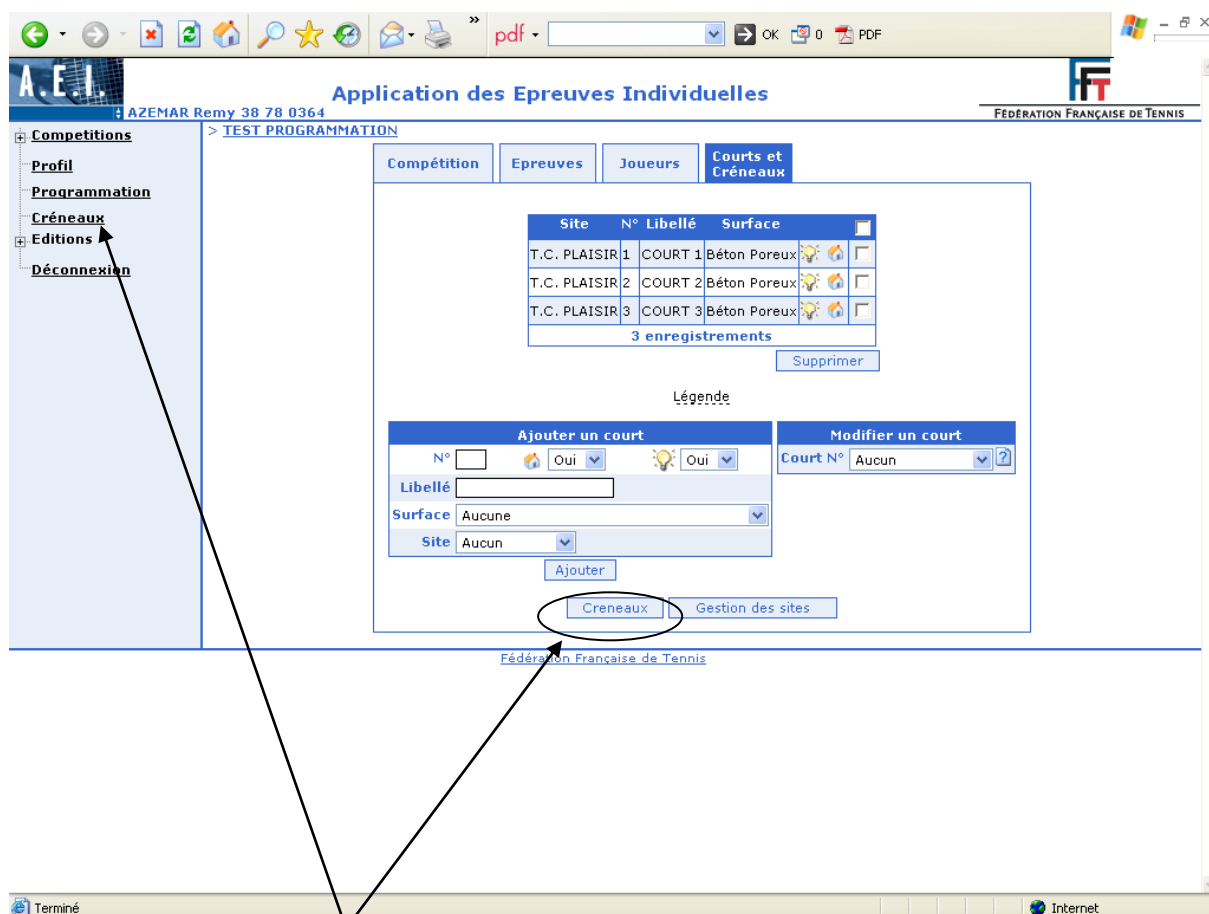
pdf · OK 0 PDF

A.E.I.
AZEMAR Remy 38 78 0364
Application des Epreuves Individuelles
FFT
FÉDÉRATION FRANÇAISE DE TENNIS

Competitions
Profil
Programmation
Créneaux
Editions
Déconnexion

> TEST PROGRAMMATION

Compétition | Epreuves | Joueurs | Courts et Créneaux

| Site | N° | Libellé | Surface | | | |
|---|---|---|---|---|---|---|
| T.C. PLAISIR | 1 | COURT 1 | Béton Poreux | | | |
| T.C. PLAISIR | 2 | COURT 2 | Béton Poreux | | | |
| T.C. PLAISIR | 3 | COURT 3 | Béton Poreux | | | |

3 enregistrements

Supprimer

Légende

Ajouter un court
N° Oui Oui
Libellé
Surface Aucune
Site Aucun
Ajouter

Modifier un court
Court N° Aucun ?

Creneaux Gestion des sites

Fédération Française de Tennis

Terminé
Internet